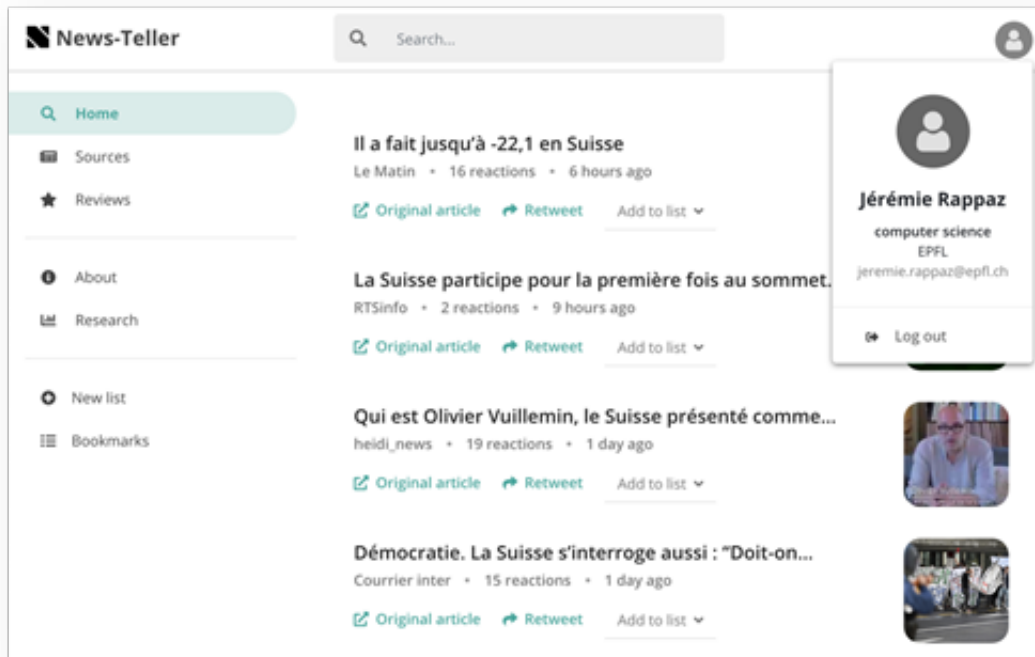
News-Teller

Search...

Home
Sources
Reviews

About
Research

New list
Bookmarks

Il a fait jusqu'à -22,1 en Suisse
Le Matin • 16 reactions • 6 hours ago
Original article Retweet Add to list

La Suisse participe pour la première fois au sommet...
RTSinfo • 2 reactions • 9 hours ago
Original article Retweet Add to list

Qui est Olivier Vuillemin, le Suisse présenté comme...
heidi_news • 19 reactions • 1 day ago
Original article Retweet Add to list

Démocratie. La Suisse s'interroge aussi : "Doit-on...
Courrier inter • 15 reactions • 1 day ago
Original article Retweet Add to list

Jérémie Rappaz
computer science
EPFL
jeremie.rappaz@epfl.ch

Log out